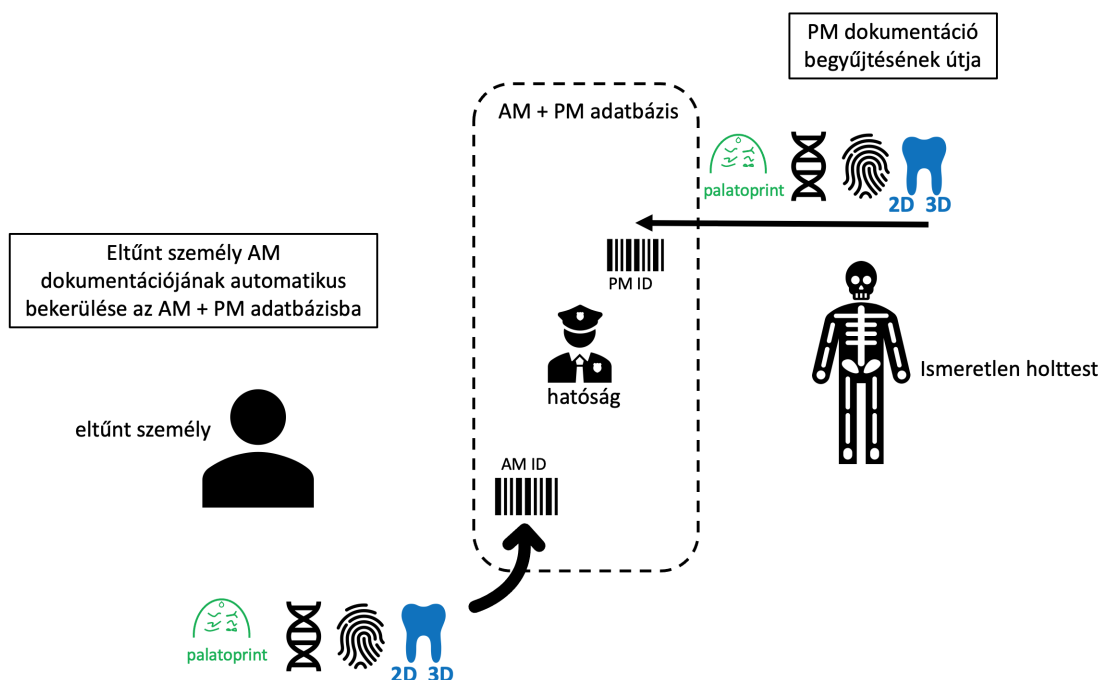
PM dokumentáció begyűjtésének útja

AM + PM adatbázis

palatoprint

2D 3D

PM ID

Eltűnt személy AM dokumentációjának automatikus bekerülése az AM + PM adatbázisba

hatóság

Ismeretlen holttest

eltűnt személy

AM ID

palatoprint

2D 3D